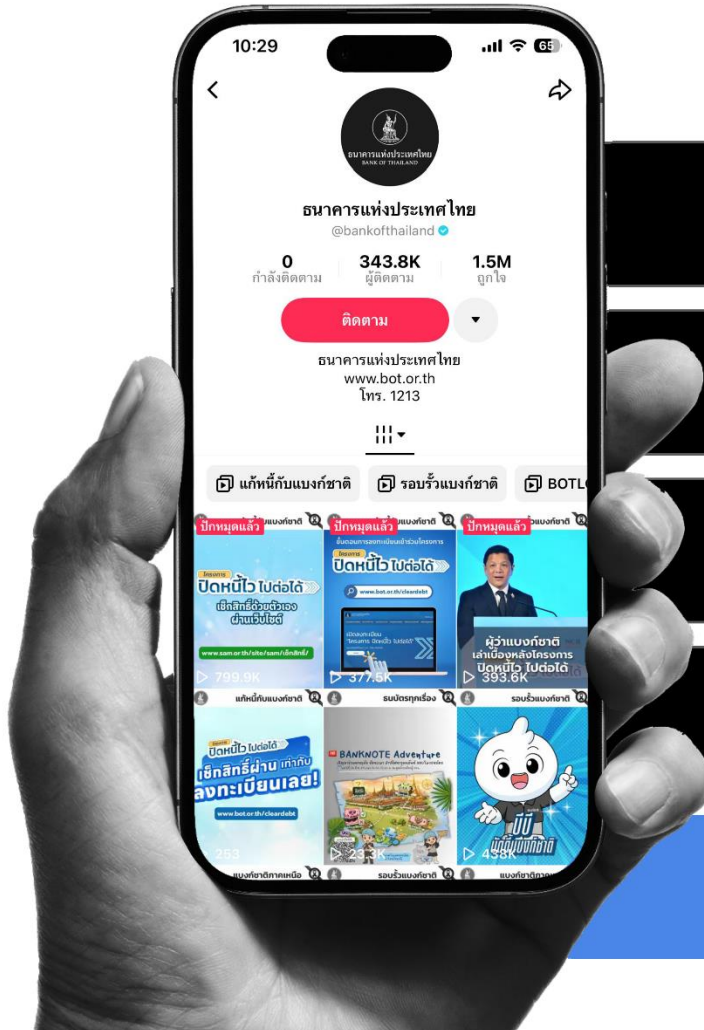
10:29

65

ธนาคารแห่งประเทศไทย
BANK OF THAILAND

ธนาคารแห่งประเทศไทย
@bankofthailand

0
กำลังติดตาม

343.8K
ผู้ติดตาม

1.5M
ถูกใจ

ติดตาม

ธนาคารแห่งประเทศไทย
www.bot.or.th
โทร. 1213

แก้หนี้กับแบงก์ชาติ

รอบรั้วแบงก์ชาติ

BOTL

ปักหมุดแล้ว
แก้หนี้กับแบงก์ชาติ
โครงการ
ปิดหนี้ไว ไปต่อได้
เช็กสิทธิ์ด้วยตัวเอง ผ่านเว็บไซต์
www.sam.or.th/site/sam/เช็กสิทธิ์/
799.9K

ปักหมุดแล้ว
แบงก์ชาติ
ขั้นตอนการลงทะเบียนเข้าร่วมโครงการ
โครงการ
ปิดหนี้ไว ไปต่อได้
www.bot.or.th/cleardebt
377.5K

ปักหมุดแล้ว
แบงก์ชาติ
ผู้ว่าแบงก์ชาติ
เล่าเบื้องหลังโครงการ
ปิดหนี้ไว ไปต่อได้
393.6K

แก้หนี้กับแบงก์ชาติ
ธนบัตรทุกเรื่อง
รอบรั้วแบงก์ชาติ

ปิดหนี้ไว ไปต่อได้
เช็กสิทธิ์ผ่าน เท่ากับ
ลงทะเบียนเลย!
www.bot.or.th/cleardebt
253

BANKNOTE Adventure
23.3K

บีบี
น้องบีบีแบงก์ชาติ
438K

แบงก์ชาติภาคเหนือ
รอบรั้วแบงก์ชาติ
แบงก์ชาติภาค